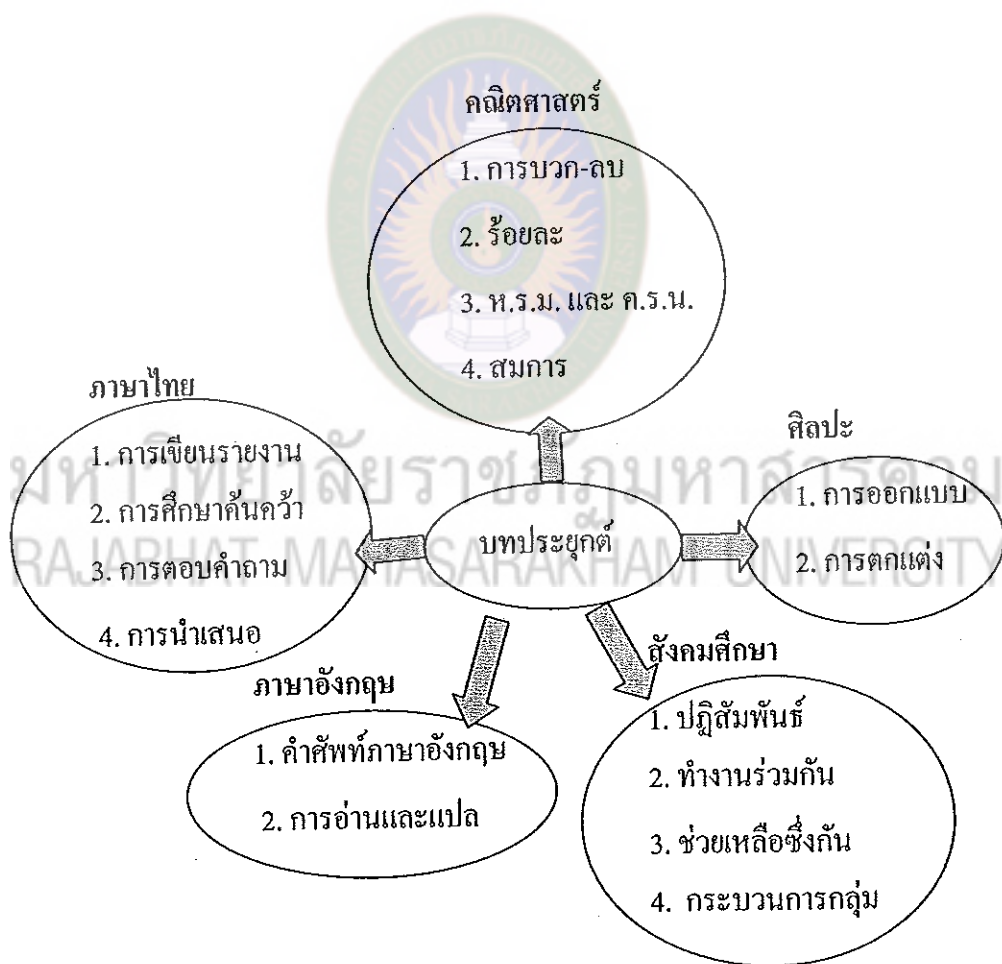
คณิตศาสตร์
1. การบวก-ลบ
2. ร้อยละ
3. ห.ร.ม. และ ค.ร.น.
4. สมการ

ภาษาไทย
1. การเขียนรายงาน
2. การศึกษาค้นคว้า
3. การตอบคำถาม
4. การนำเสนอ

บทประยุกต์

ศิลปะ
1. การออกแบบ
2. การตกแต่ง

ภาษาอังกฤษ
1. คำศัพท์ภาษาอังกฤษ
2. การอ่านและแปล

สังคมศึกษา
1. ปฏิสัมพันธ์
2. ทำงานร่วมกัน
3. ช่วยเหลือซึ่งกัน
4. กระบวนการกลุ่ม

มหาวิทยาลัยราชภัฏมหาสารคาม
RAJABHAT MAHASARAKHAM UNIVERSITY